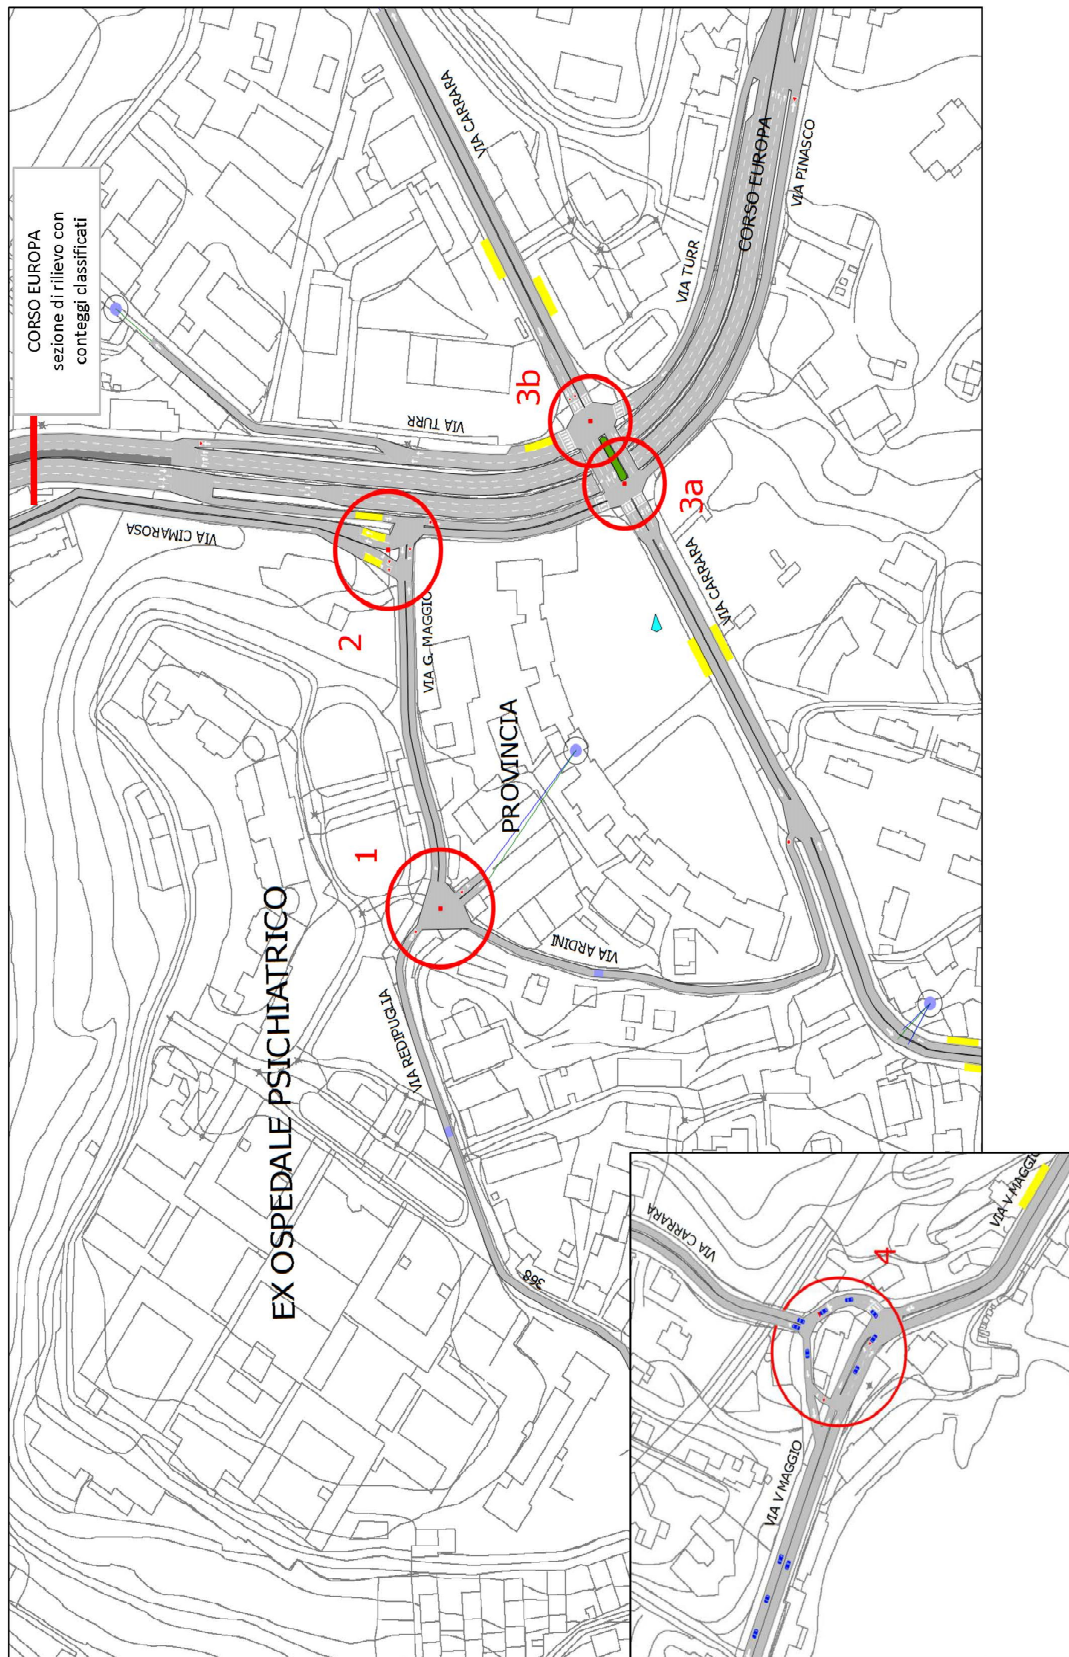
CORSO EUROPA
sezione di rilievo con conteggi classificati

VIA CARRARA

CORSO EUROPA

VIA PINASCO

VIA TURR

VIA TURR

3b

3a

VIA CIMAROSA

2

VIA G. MAGGIO

VIA CARRARA

PROVINCIA

1

VIA ARDINI

EX OSPEDALE PSICHIATRICO

VIA REDIPUGLIA

368

VIA CARRARA

VIA V MAGGIO

4

VIA V MAGGIO